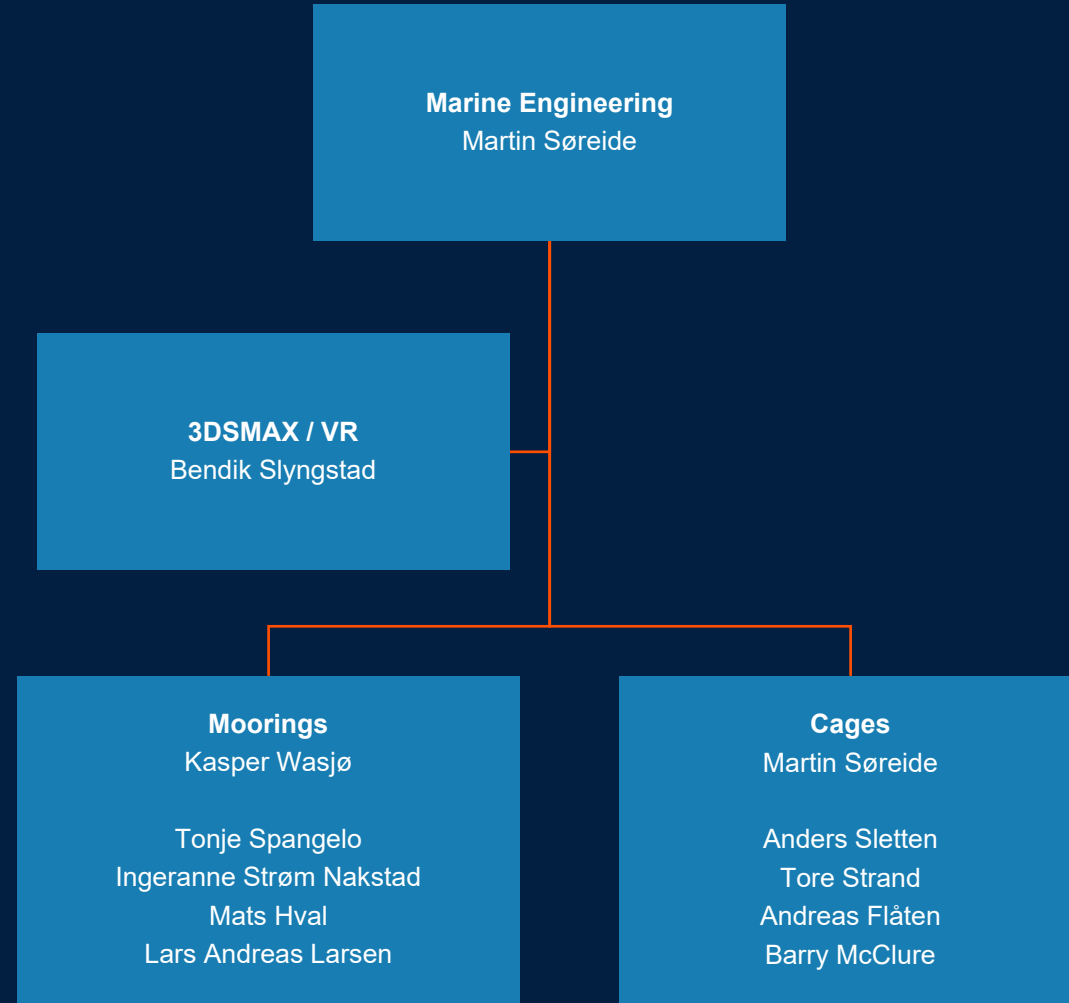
**Marine Engineering**
Martin Søreide

**3DSMAX / VR**
Bendik Slyngstad

**Moorings**
Kasper Wasjø

Tonje Spangelo
Ingeranne Strøm Nakstad
Mats Hval
Lars Andreas Larsen

**Cages**
Martin Søreide

Anders Sletten
Tore Strand
Andreas Flåten
Barry McClure